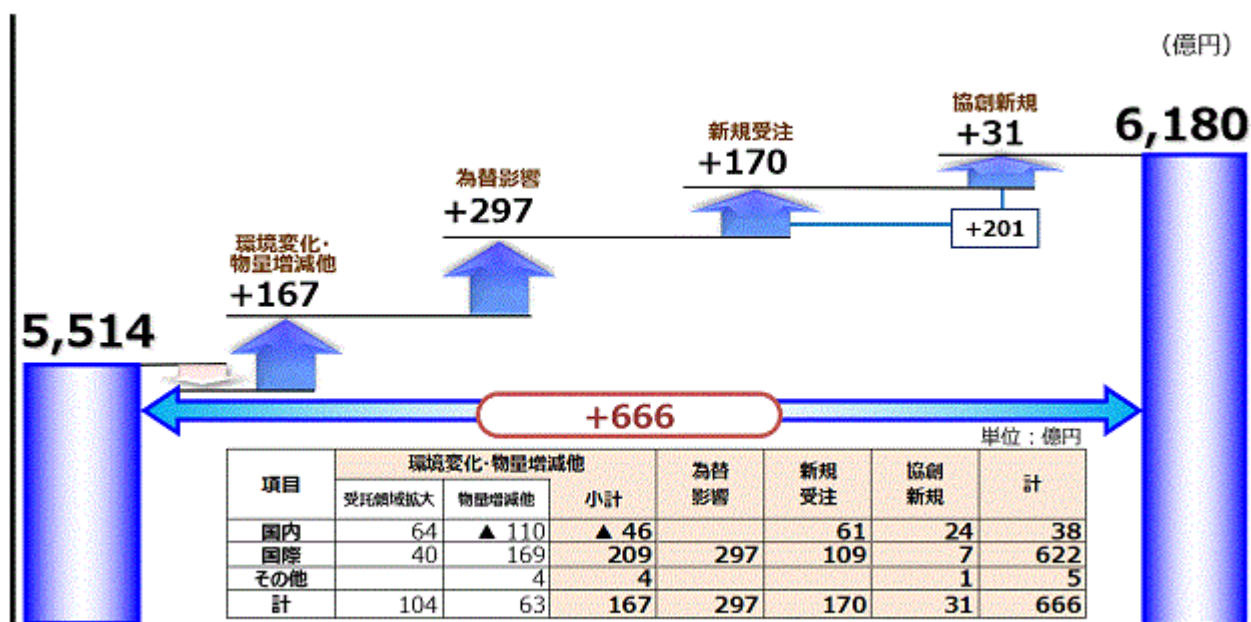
（億円）

5,514

環境変化・物量増減他
+167

為替影響
+297

新規受注
+170

協創新規
+31

+201

6,180

+666

単位：億円

| 項目 | 環境変化・物量増減他 受託領域拡大 | 物量増減他 | 小計 | 為替影響 | 新規受注 | 協創新規 | 計 |
|---|---|---|---|---|---|---|---|
| 国内 | 64 | ▲ 110 | ▲ 46 | | 61 | 24 | 38 |
| 国際 | 40 | 169 | 209 | 297 | 109 | 7 | 622 |
| その他 | | 4 | 4 | | | 1 | 5 |
| 計 | 104 | 63 | 167 | 297 | 170 | 31 | 666 |